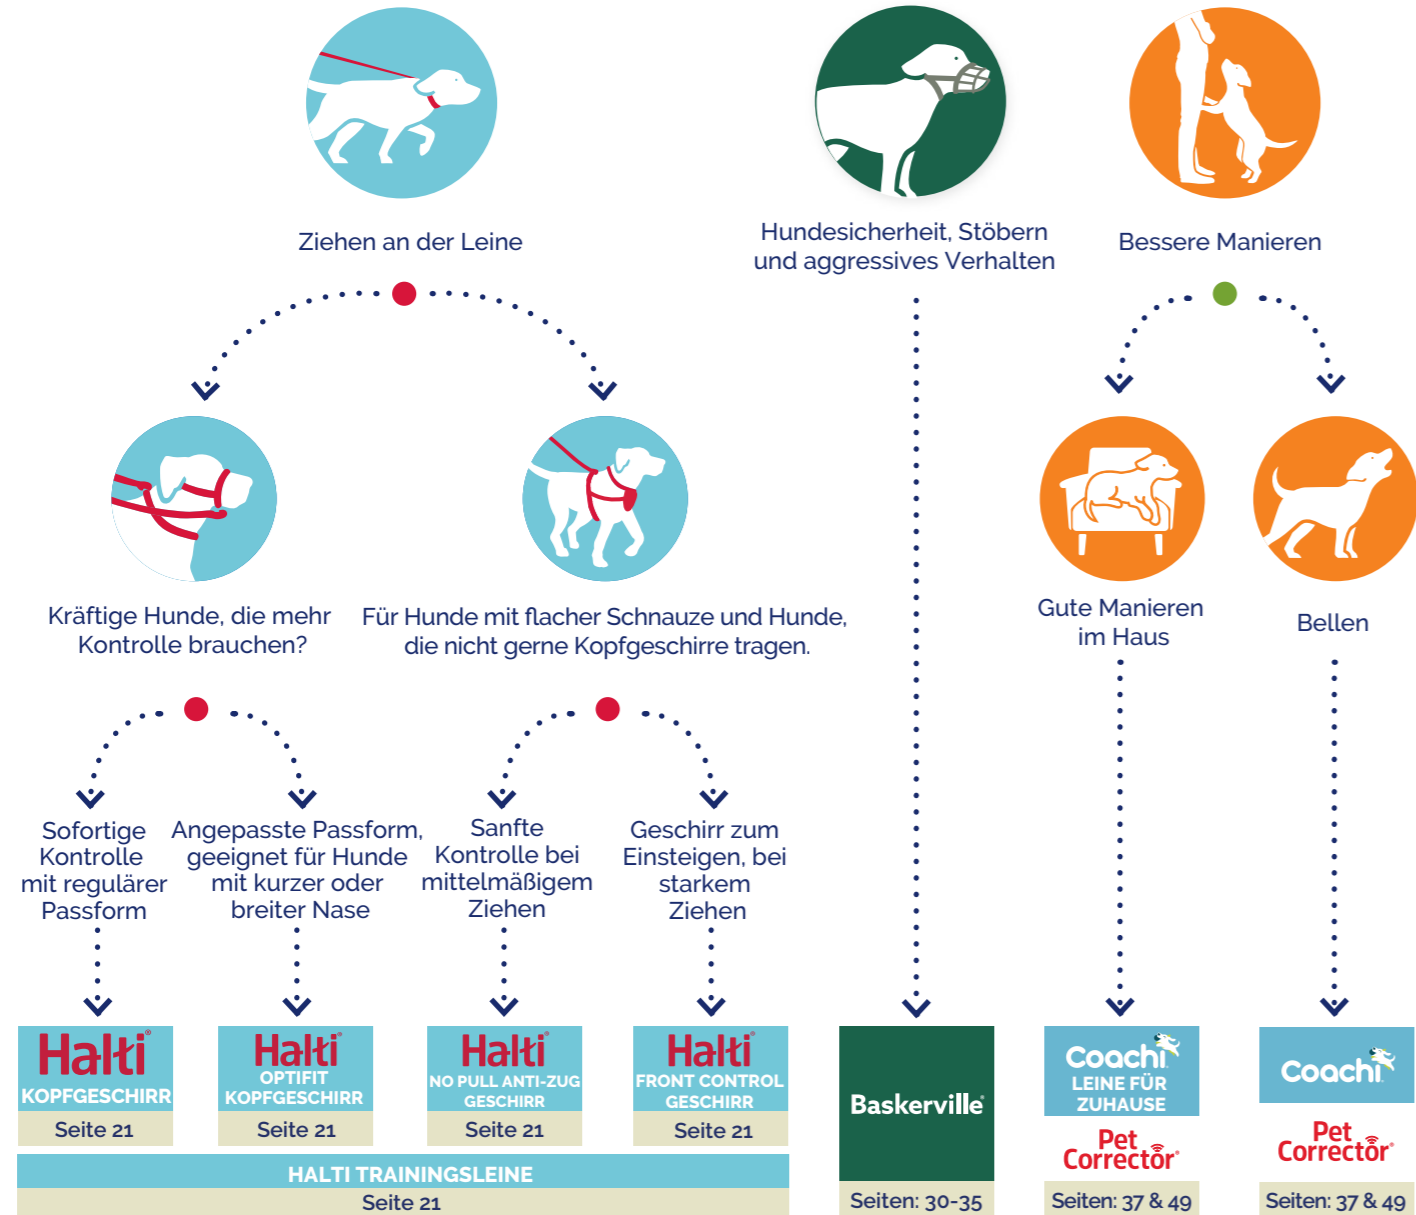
Ziehen an der Leine

Hundesicherheit, Stöbern und aggressives Verhalten

Bessere Manieren

Kräftige Hunde, die mehr Kontrolle brauchen?

Für Hunde mit flacher Schnauze und Hunde, die nicht gerne Kopfgeschirre tragen.

Gute Manieren im Haus

Bellen

Sofortige Kontrolle mit regulärer Passform

Angepasste Passform, geeignet für Hunde mit kurzer oder breiter Nase

Sanfte Kontrolle bei mittelmäßigem Ziehen

Geschirr zum Einsteigen, bei starkem Ziehen

Halti KOPFGESCHIRR
Seite 21

Halti OPTIFIT KOPFGESCHIRR
Seite 21

Halti NO PULL ANTI-ZUG GESCHIRR
Seite 21

Halti FRONT CONTROL GESCHIRR
Seite 21

HALTI TRAININGSLEINE
Seite 21

Baskerville
Seiten: 30-35

Coachi LEINE FÜR ZUHAUSE
Pet Corrector
Seiten: 37 & 49

Coachi
Pet Corrector
Seiten: 37 & 49